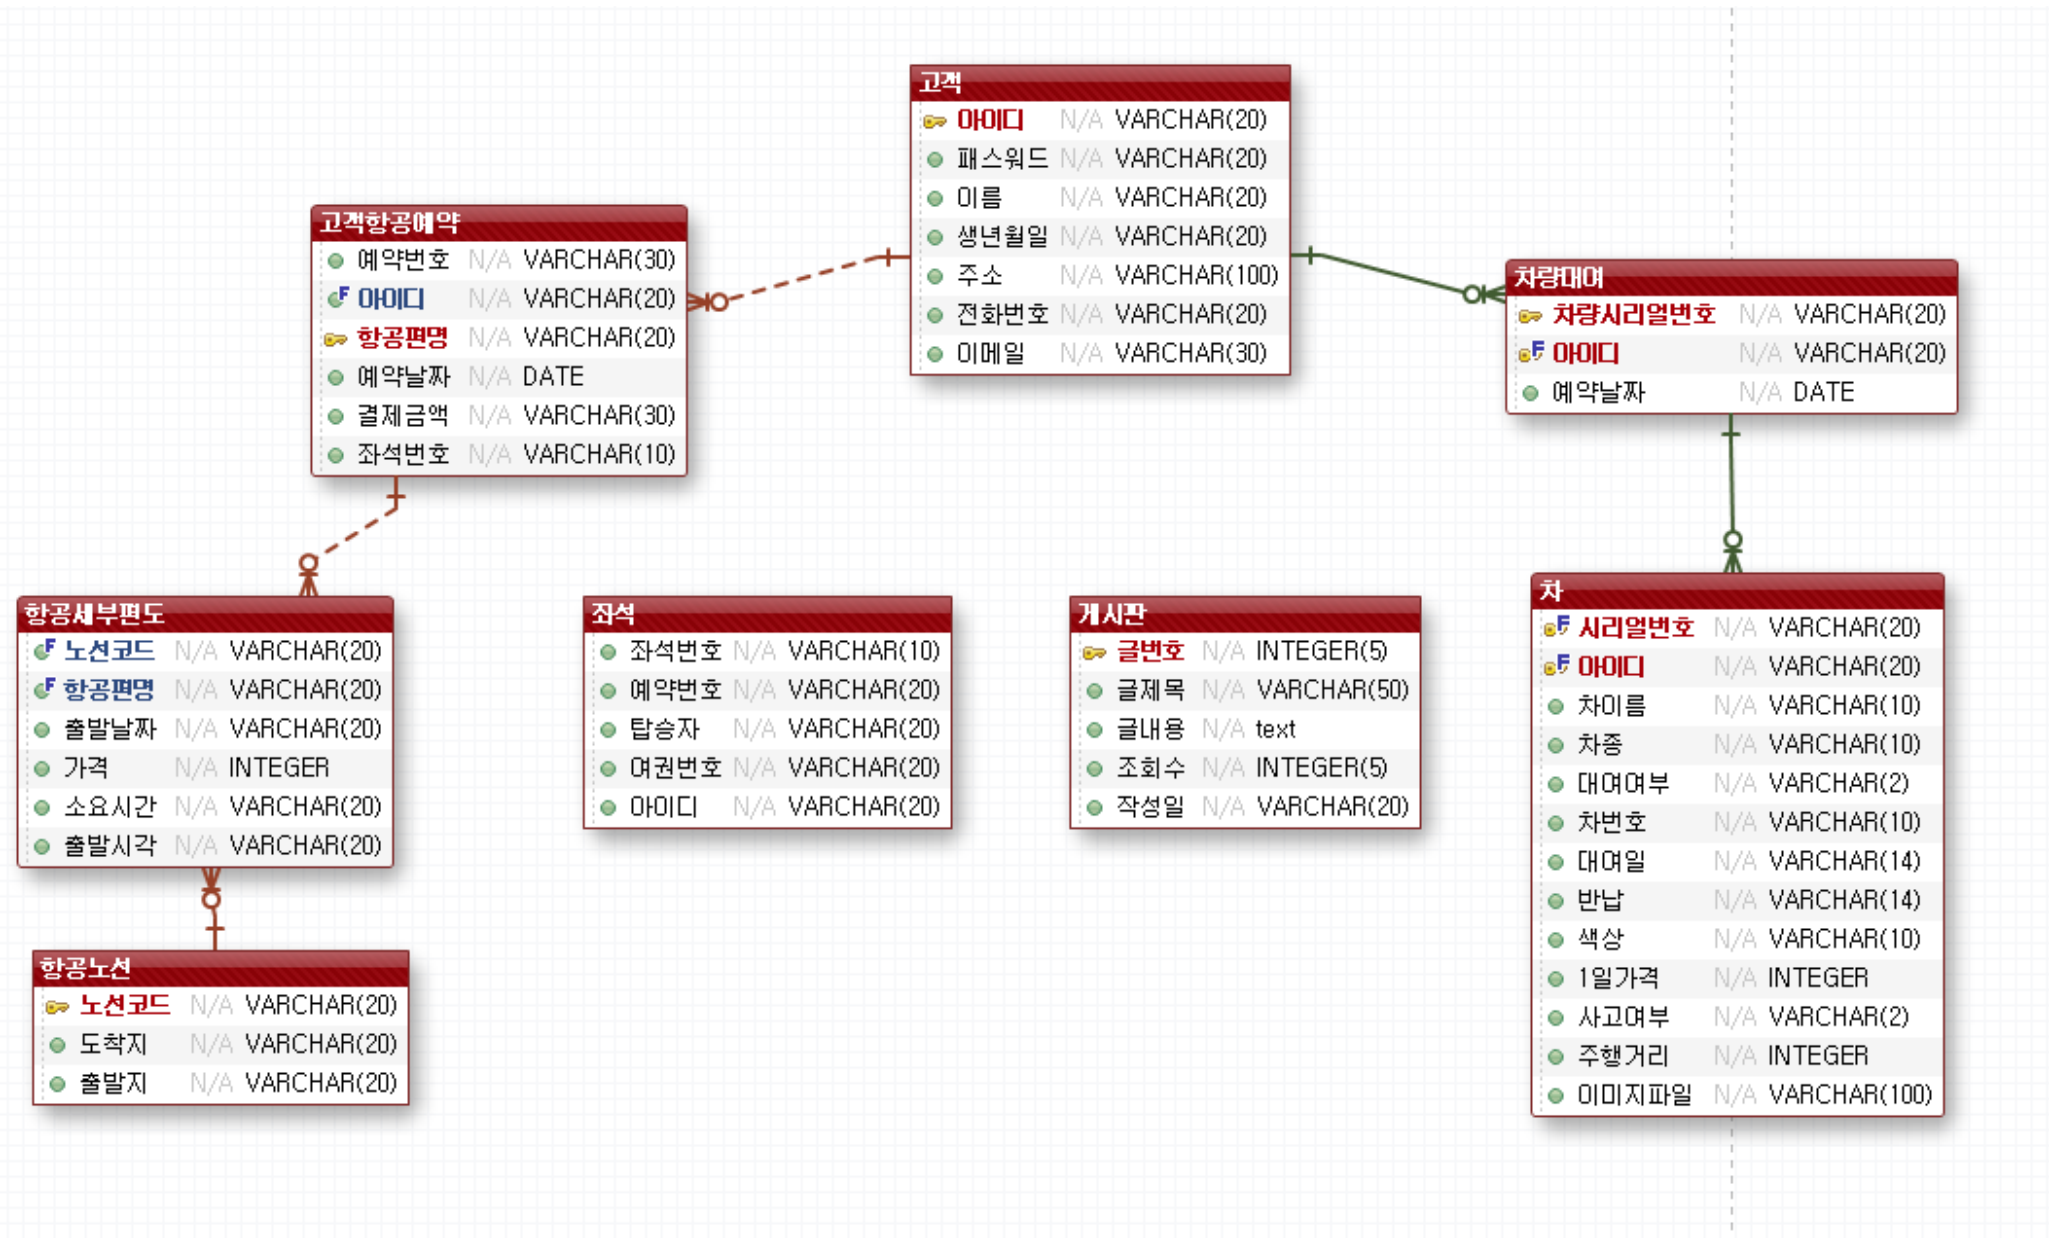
고객

| 아이디 | N/A | VARCHAR(20) |
|---|---|---|
| 패스워드 | N/A | VARCHAR(20) |
| 이름 | N/A | VARCHAR(20) |
| 생년월일 | N/A | VARCHAR(20) |
| 주소 | N/A | VARCHAR(100) |
| 전화번호 | N/A | VARCHAR(20) |
| 이메일 | N/A | VARCHAR(30) |

고객항공예약

| 예약번호 | N/A | VARCHAR(30) |
|---|---|---|
| 아이디 | N/A | VARCHAR(20) |
| 항공편명 | N/A | VARCHAR(20) |
| 예약날짜 | N/A | DATE |
| 결제금액 | N/A | VARCHAR(30) |
| 좌석번호 | N/A | VARCHAR(10) |

차량대여

| 차량시리얼번호 | N/A | VARCHAR(20) |
|---|---|---|
| 아이디 | N/A | VARCHAR(20) |
| 예약날짜 | N/A | DATE |

항공세부편도

| 노선코드 | N/A | VARCHAR(20) |
|---|---|---|
| 항공편명 | N/A | VARCHAR(20) |
| 출발날짜 | N/A | VARCHAR(20) |
| 가격 | N/A | INTEGER |
| 소요시간 | N/A | VARCHAR(20) |
| 출발시각 | N/A | VARCHAR(20) |

좌석

| 좌석번호 | N/A | VARCHAR(10) |
|---|---|---|
| 예약번호 | N/A | VARCHAR(20) |
| 탑승자 | N/A | VARCHAR(20) |
| 여권번호 | N/A | VARCHAR(20) |
| 아이디 | N/A | VARCHAR(20) |

게시판

| 글번호 | N/A | INTEGER(5) |
|---|---|---|
| 글제목 | N/A | VARCHAR(50) |
| 글내용 | N/A | text |
| 조회수 | N/A | INTEGER(5) |
| 작성일 | N/A | VARCHAR(20) |

차

| 시리얼번호 | N/A | VARCHAR(20) |
|---|---|---|
| 아이디 | N/A | VARCHAR(20) |
| 차이름 | N/A | VARCHAR(10) |
| 차종 | N/A | VARCHAR(10) |
| 대여여부 | N/A | VARCHAR(2) |
| 차번호 | N/A | VARCHAR(10) |
| 대여일 | N/A | VARCHAR(14) |
| 반납 | N/A | VARCHAR(14) |
| 색상 | N/A | VARCHAR(10) |
| 1일가격 | N/A | INTEGER |
| 사고여부 | N/A | VARCHAR(2) |
| 주행거리 | N/A | INTEGER |
| 이미지파일 | N/A | VARCHAR(100) |

항공노선

| 노선코드 | N/A | VARCHAR(20) |
|---|---|---|
| 도착지 | N/A | VARCHAR(20) |
| 출발지 | N/A | VARCHAR(20) |